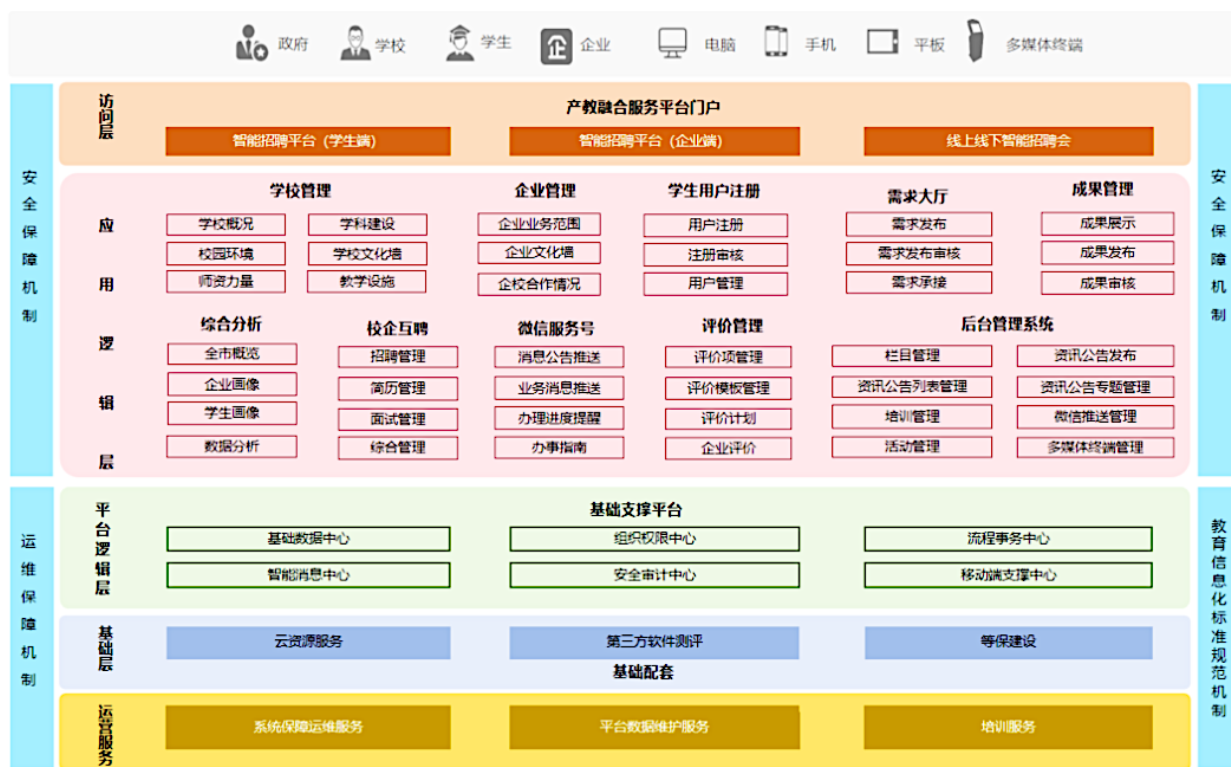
政府　学校　学生　企业　电脑　手机　平板　多媒体终端

安全保障机制

访问层

产教融合服务平台门户

智能招聘平台（学生端）　智能招聘平台（企业端）　线上线下智能招聘会

应用逻辑层

学校管理
学校概况　学科建设
校园环境　学校文化墙
师资力量　教学设施

企业管理
企业业务范围
企业文化墙
企校合作情况

学生用户注册
用户注册
注册审核
用户管理

需求大厅
需求发布
需求发布审核
需求承接

成果管理
成果展示
成果发布
成果审核

综合分析
全市概览
企业画像
学生画像
数据分析

校企互聘
招聘管理
简历管理
面试管理
综合管理

微信服务号
消息公告推送
业务消息推送
办理进度提醒
办事指南

评价管理
评价项管理
评价模板管理
评价计划
企业评价

后台管理系统
栏目管理　资讯公告发布
资讯公告列表管理　资讯公告专题管理
培训管理　微信推送管理
活动管理　多媒体终端管理

安全保障机制

运维保障机制

平台逻辑层

基础支撑平台

基础数据中心　组织权限中心　流程事务中心
智能消息中心　安全审计中心　移动端支撑中心

基础层

云资源服务　第三方软件测评　等保建设

基础配套

运营服务

系统保障运维服务　平台数据维护服务　培训服务

教育信息化标准规范机制